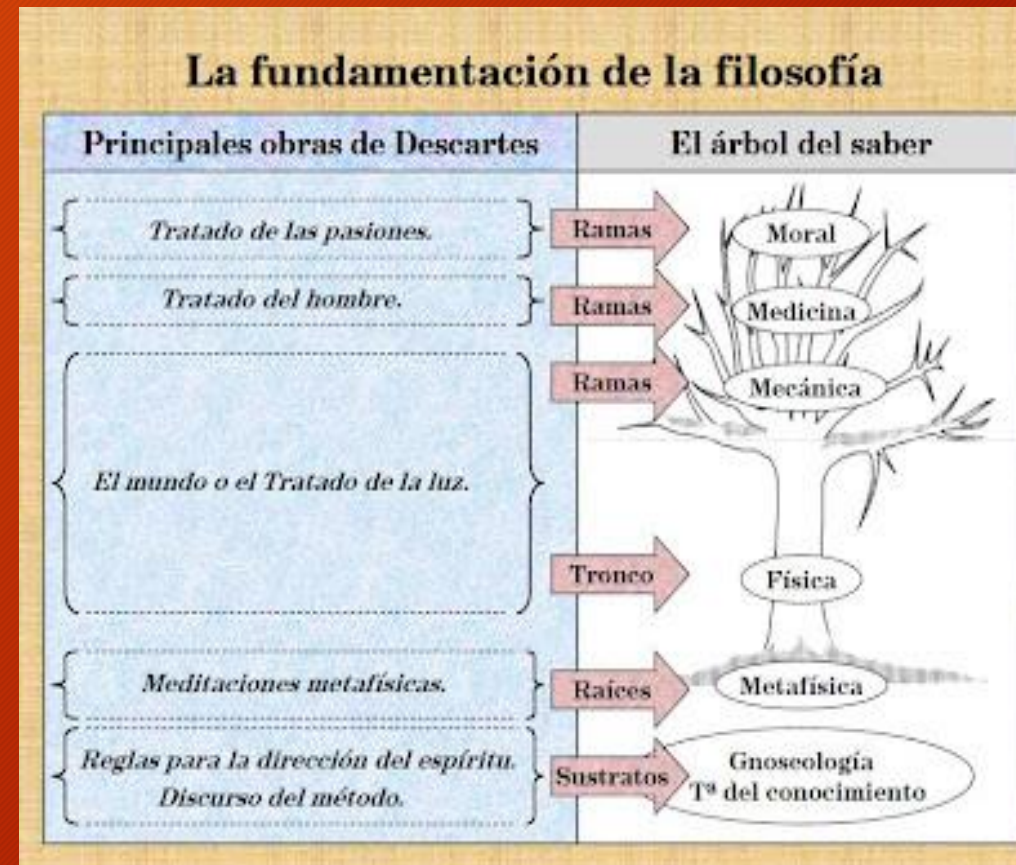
La fundamentación de la filosofía

| Principales obras de Descartes | | El árbol del saber |
|---|---|---|
| Tratado de las pasiones. | Ramas | Moral |
| Tratado del hombre. | Ramas | Medicina |
| El mundo o el Tratado de la luz. | Ramas | Mecánica |
| | Tronco | Física |
| Meditaciones metafísicas. | Raíces | Metafísica |
| Reglas para la dirección del espíritu. Discurso del método. | Sustratos | Gnoseología Tª del conocimiento |